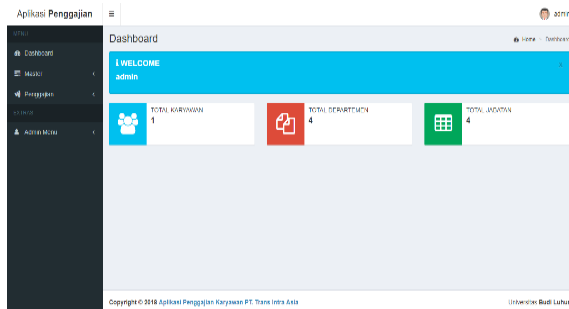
Aplikasi Penggajian ≡ admin

MENU
Dashboard
Master
Penggajian
SYSTEM
Admin Menu

Dashboard
Home > Dashboard

WELCOME
admin

TOTAL KARYAWAN
1

TOTAL DEPARTEMEN
4

TOTAL JABATAN
4

Copyright © 2018 Aplikasi Penggajian Karyawan PT. Trans Intra Asia

Universitas Budi Luhur